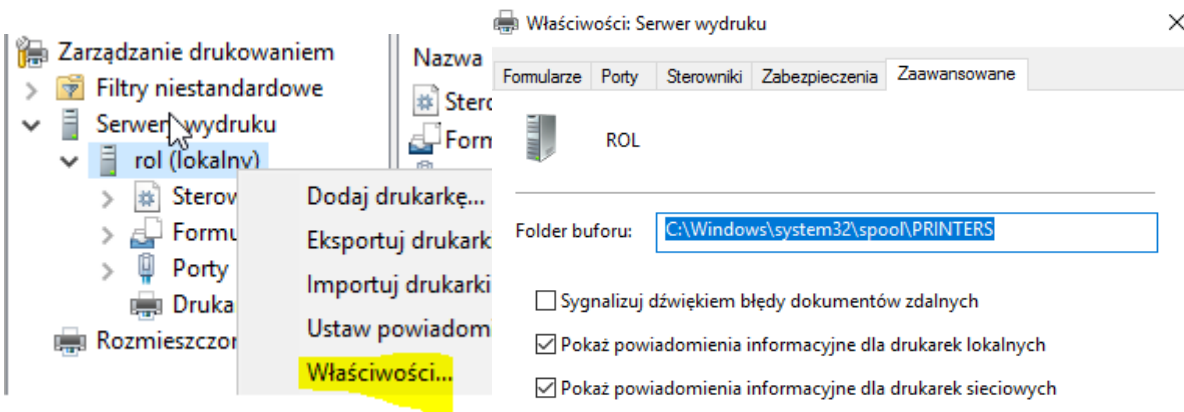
Zarządzanie drukowaniem
Filtry niestandardowe
Serwer wydruku
rol (lokalny)
Sterow
Formu
Porty
Druka
Rozmieszczon

Nazwa
Stero
Form

Dodaj drukarkę...
Eksportuj drukark
Importuj drukarki
Ustaw powiadom
Właściwości...

Właściwości: Serwer wydruku
×
Formularze | Porty | Sterowniki | Zabezpieczenia | Zaawansowane

ROL

Folder buforu: C:\Windows\system32\spool\PRINTERS

☐ Sygnalizuj dźwiękiem błędy dokumentów zdalnych
☑ Pokaż powiadomienia informacyjne dla drukarek lokalnych
☑ Pokaż powiadomienia informacyjne dla drukarek sieciowych